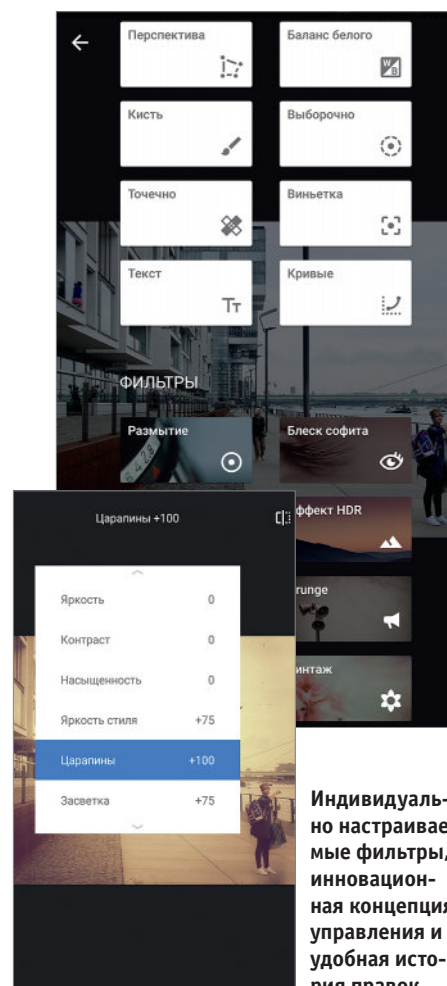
Перспектива

Баланс белого

Кисть

Выборочно

Точечно

Виньетка

Текст

Кривые

ФИЛЬТРЫ

Размытие

Блеск софита

ффект HDR

runge

интаж

Царапины +100

Яркость 0

Контраст 0

Насыщенность 0

Яркость стиля +75

Царапины +100

Засветка +75

Индивидуально настраивае мые фильтры, инновационная концепция управления и удобная история правок